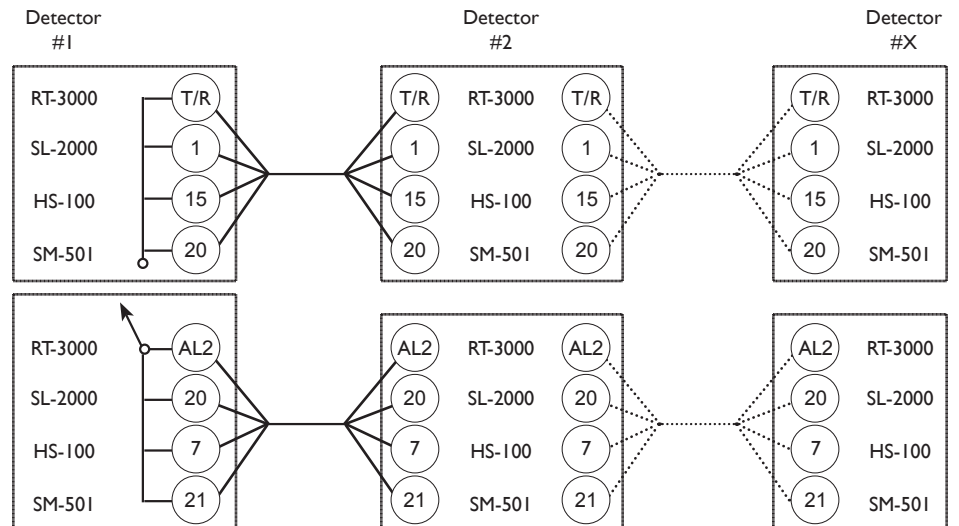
Detector
#1

Detector
#2

Detector
#X

RT-3000 T/R
SL-2000 1
HS-100 15
SM-501 20

T/R RT-3000 T/R
1 SL-2000 1
15 HS-100 15
20 SM-501 20

T/R RT-3000
1 SL-2000
15 HS-100
20 SM-501

RT-3000 AL2
SL-2000 20
HS-100 7
SM-501 21

AL2 RT-3000 AL2
20 SL-2000 20
7 HS-100 7
21 SM-501 21

AL2 RT-3000
20 SL-2000
7 HS-100
21 SM-501